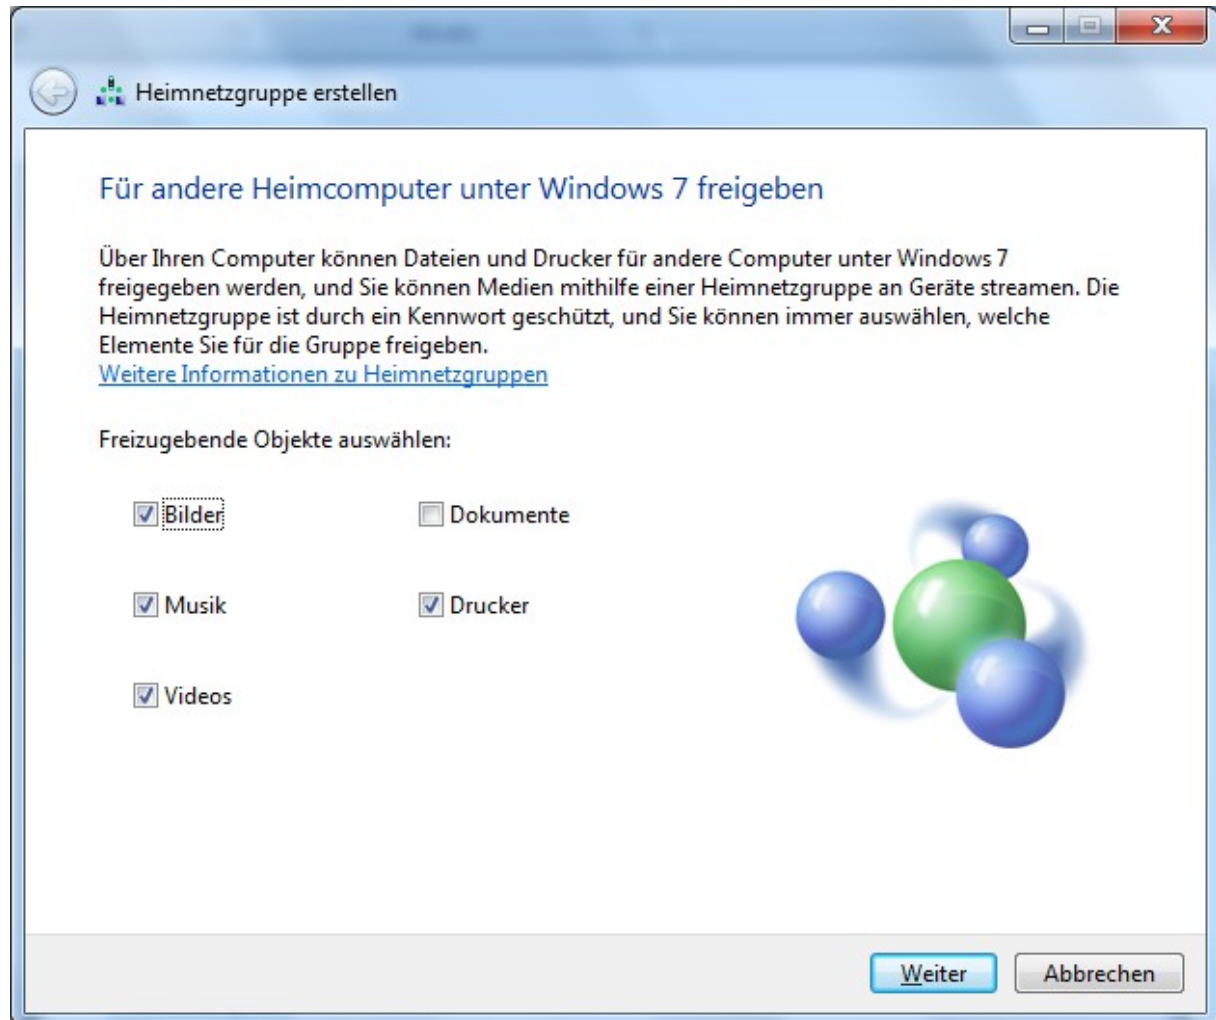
Heimnetzgruppe erstellen

Für andere Heimcomputer unter Windows 7 freigeben

Über Ihren Computer können Dateien und Drucker für andere Computer unter Windows 7 freigegeben werden, und Sie können Medien mithilfe einer Heimnetzgruppe an Geräte streamen. Die Heimnetzgruppe ist durch ein Kennwort geschützt, und Sie können immer auswählen, welche Elemente Sie für die Gruppe freigeben.
Weitere Informationen zu Heimnetzgruppen

Freizugebende Objekte auswählen:

Bilder
Dokumente
Musik
Drucker
Videos

Weiter
Abbrechen